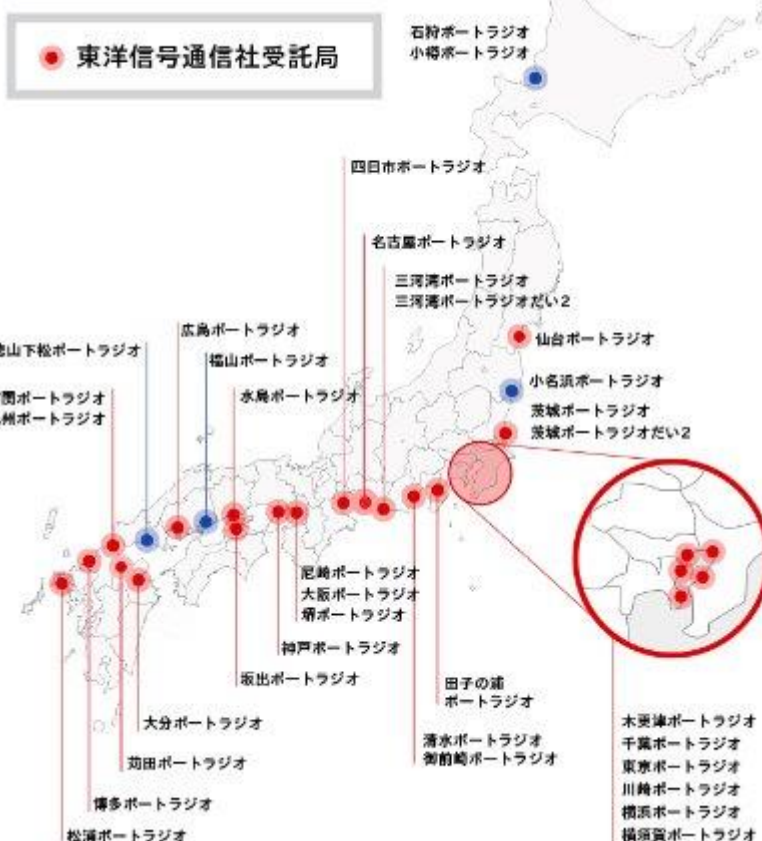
東洋信号通信社受託局

石狩ポートラジオ
小樽ポートラジオ

四日市ポートラジオ

名古屋ポートラジオ

三河湾ポートラジオ
三河湾ポートラジオだい2

仙台ポートラジオ

徳山下松ポートラジオ

広島ポートラジオ

福山ポートラジオ

水島ポートラジオ

小名浜ポートラジオ

茨城ポートラジオ
茨城ポートラジオだい2

関門ポートラジオ
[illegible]州ポートラジオ

尼崎ポートラジオ
大阪ポートラジオ
堺ポートラジオ

神戸ポートラジオ

坂出ポートラジオ

田子の浦
ポートラジオ

大分ポートラジオ

苅田ポートラジオ

清水ポートラジオ
御前崎ポートラジオ

木更津ポートラジオ
千葉ポートラジオ
東京ポートラジオ
川崎ポートラジオ
横浜ポートラジオ
横須賀ポートラジオ

博多ポートラジオ

松浦ポートラジオ